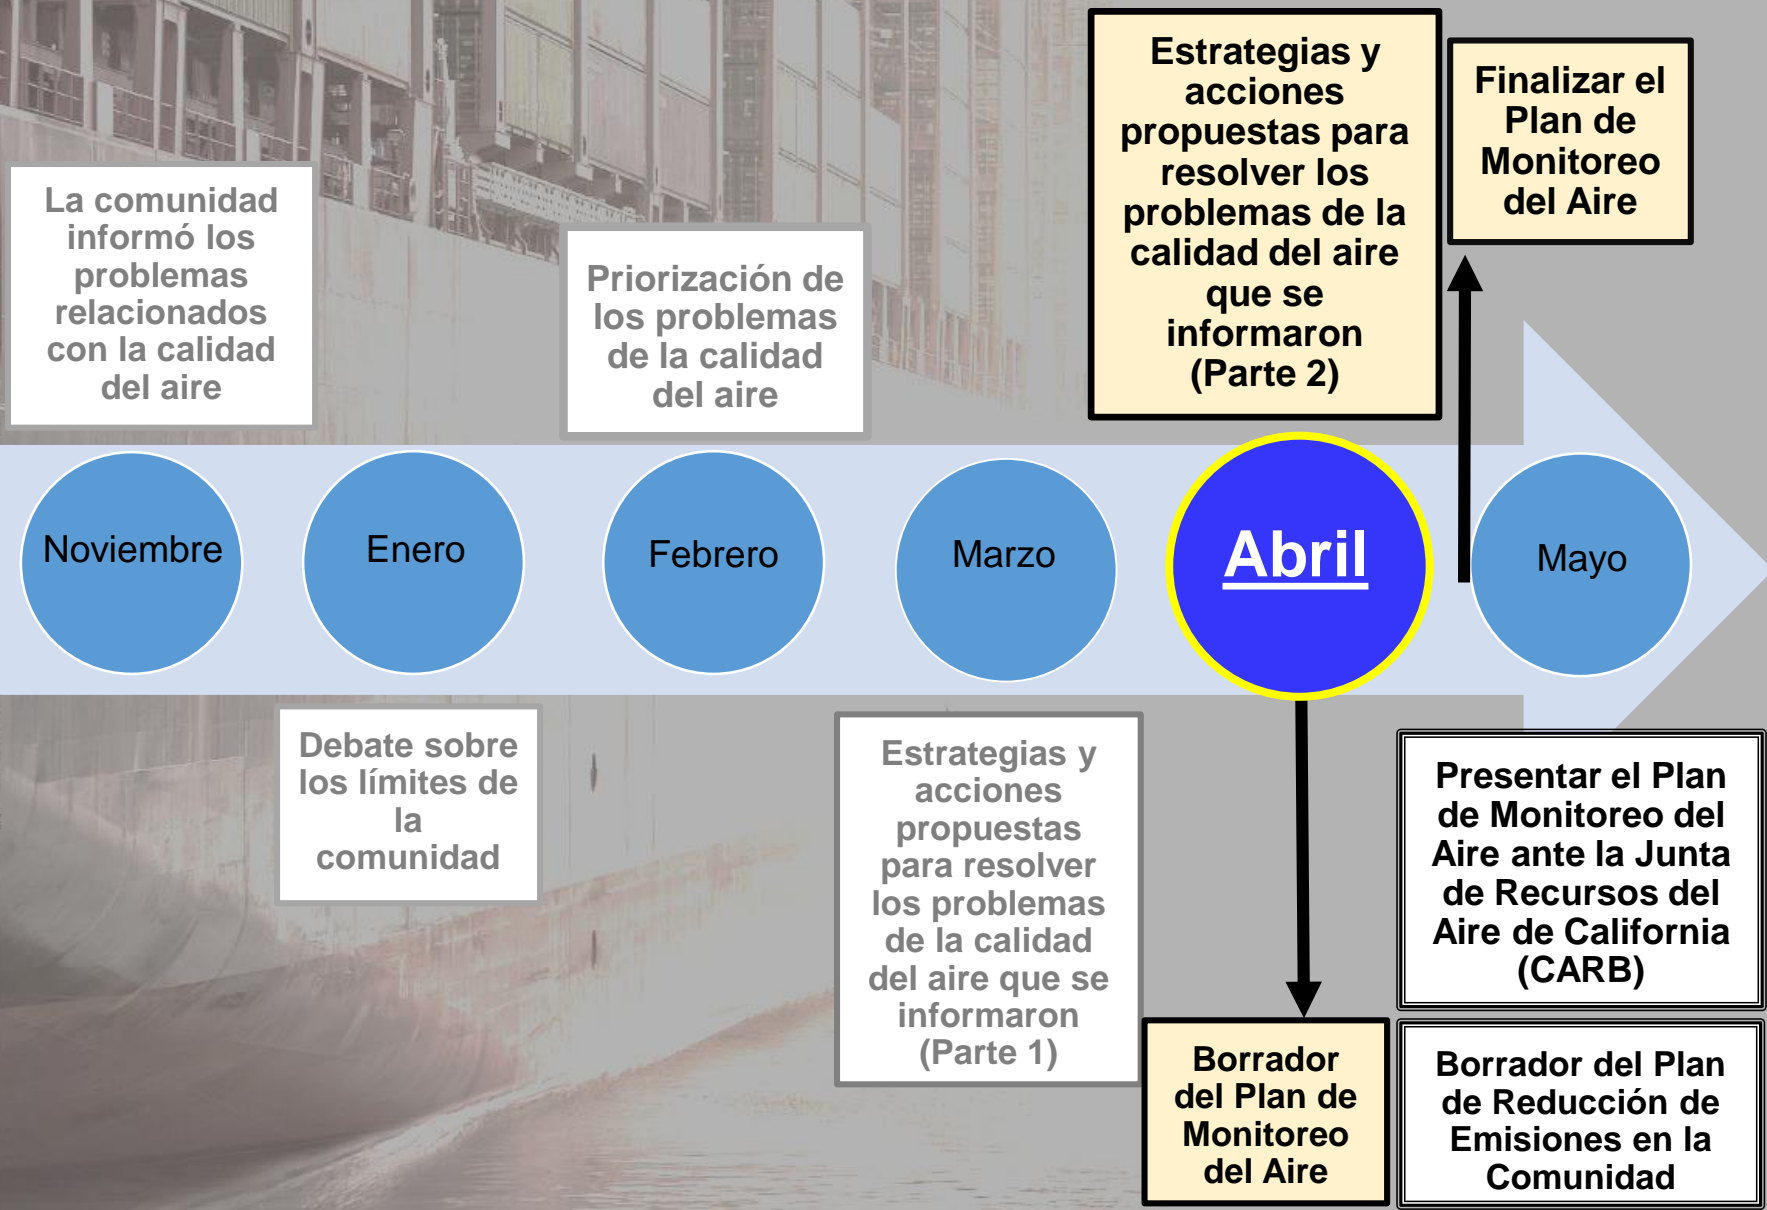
La comunidad informó los problemas relacionados con la calidad del aire

Priorización de los problemas de la calidad del aire

Estrategias y acciones propuestas para resolver los problemas de la calidad del aire que se informaron (Parte 2)

Finalizar el Plan de Monitoreo del Aire

Noviembre

Enero

Febrero

Marzo

Abril

Mayo

Debate sobre los límites de la comunidad

Estrategias y acciones propuestas para resolver los problemas de la calidad del aire que se informaron (Parte 1)

Presentar el Plan de Monitoreo del Aire ante la Junta de Recursos del Aire de California (CARB)

Borrador del Plan de Monitoreo del Aire

Borrador del Plan de Reducción de Emisiones en la Comunidad